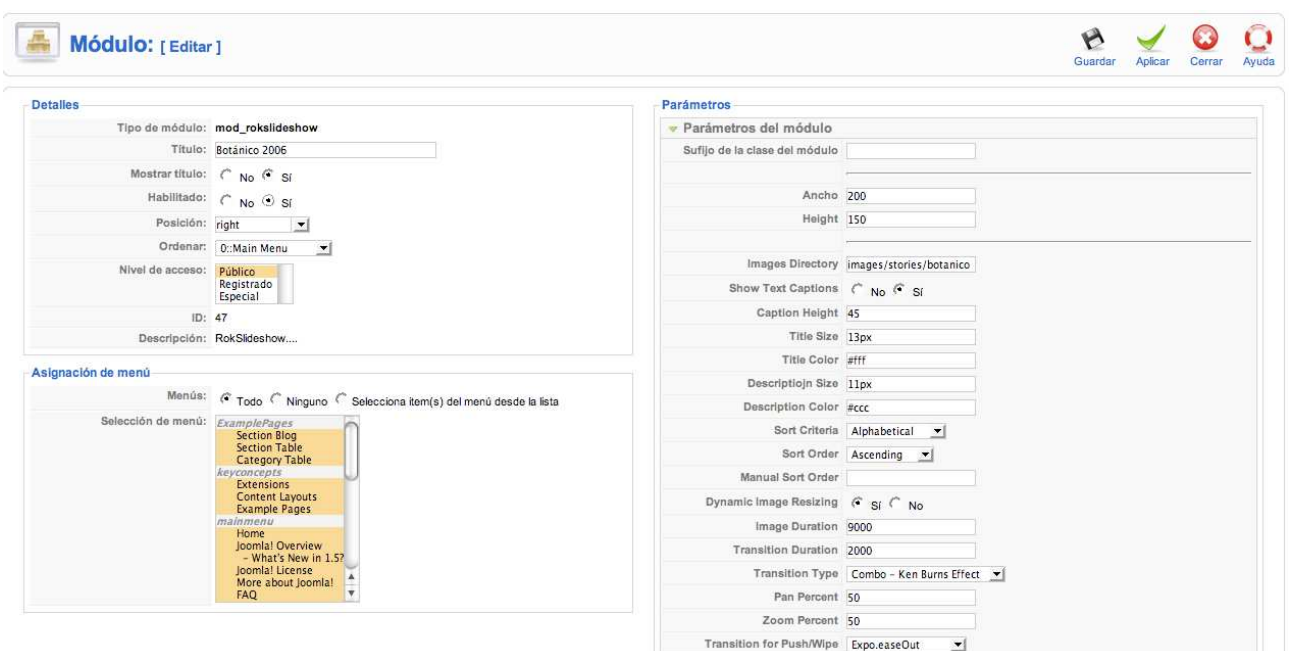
Módulo: [ Editar ]

Guardar Aplicar Cerrar Ayuda

Detalles

| | |
|---|---|
| Tipo de módulo: | mod_rokslideshow |
| Título: | Botánico 2006 |
| Mostrar título: | No Sí |
| Habilitado: | No Sí |
| Posición: | right |
| Ordenar: | 0::Main Menu |
| Nivel de acceso: | Público Registrado Especial |
| ID: | 47 |
| Descripción: | RokSlideshow.... |

Asignación de menú

Menús: Todo Ninguno Selecciona item(s) del menú desde la lista

Selección de menú: ExamplePages Section Blog Section Table Category Table keyconcepts Extensions Content Layouts Example Pages mainmenu Home Joomla! Overview - What's New in 1.5? Joomla! License More about Joomla! FAQ

Parámetros

Parámetros del módulo

| | |
|---|---|
| Sufijo de la clase del módulo | |
| Ancho | 200 |
| Height | 150 |
| Images Directory | images/stories/botanico |
| Show Text Captions | No Sí |
| Caption Height | 45 |
| Title Size | 13px |
| Title Color | #fff |
| Descriptiojn Size | 11px |
| Description Color | #ccc |
| Sort Criteria | Alphabetical |
| Sort Order | Ascending |
| Manual Sort Order | |
| Dynamic Image Resizing | Sí No |
| Image Duration | 9000 |
| Transition Duration | 2000 |
| Transition Type | Combo - Ken Burns Effect |
| Pan Percent | 50 |
| Zoom Percent | 50 |
| Transition for Push/Wipe | Expo.easeOut |